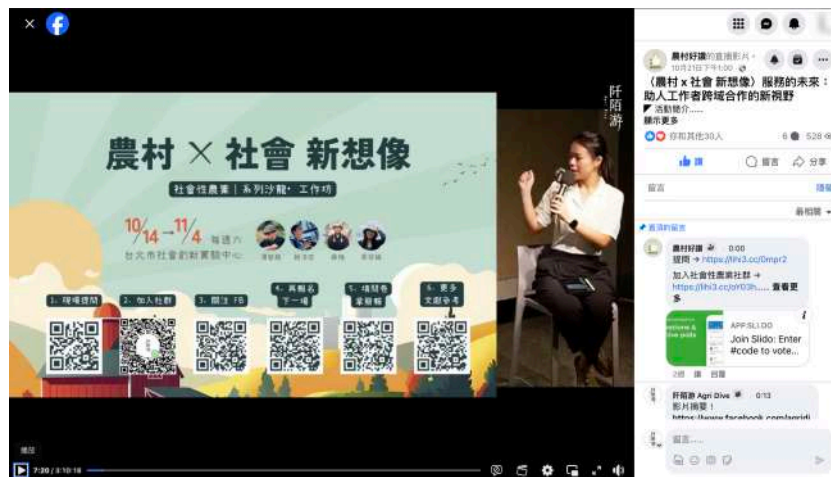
農村 × 社會 新想像

社會性農業 | 系列沙龍・工作坊

10/14 – 11/4 每週六 台北市社會創新實驗中心

1. 現場提問
2. 加入社群
3. 關注 FB
4. 再報名下一場
5. 填問卷拿贈轉
6. 更多文獻參考

阡陌游

播放

7:20 / 3:10:18

農村好讚的直播影片。
10月21日下午1:00

《農村 x 社會 新想像》服務的未來：助人工作者跨域合作的新視野
活動簡介......
顯示更多

你和其他30人 6 528

讚 留言 分享

留言

最相關

直播的留言

農村好讚 0:00
提問 → https://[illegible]
加入社會性農業社群 → https://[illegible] 查看更多

APP.SLI.DO
Join Slido: Enter #code to vote...

2週 讚 回覆

阡陌游 Agri Dive 0:13
影片摘要！
https://www.facebook.com/agridi

留言......